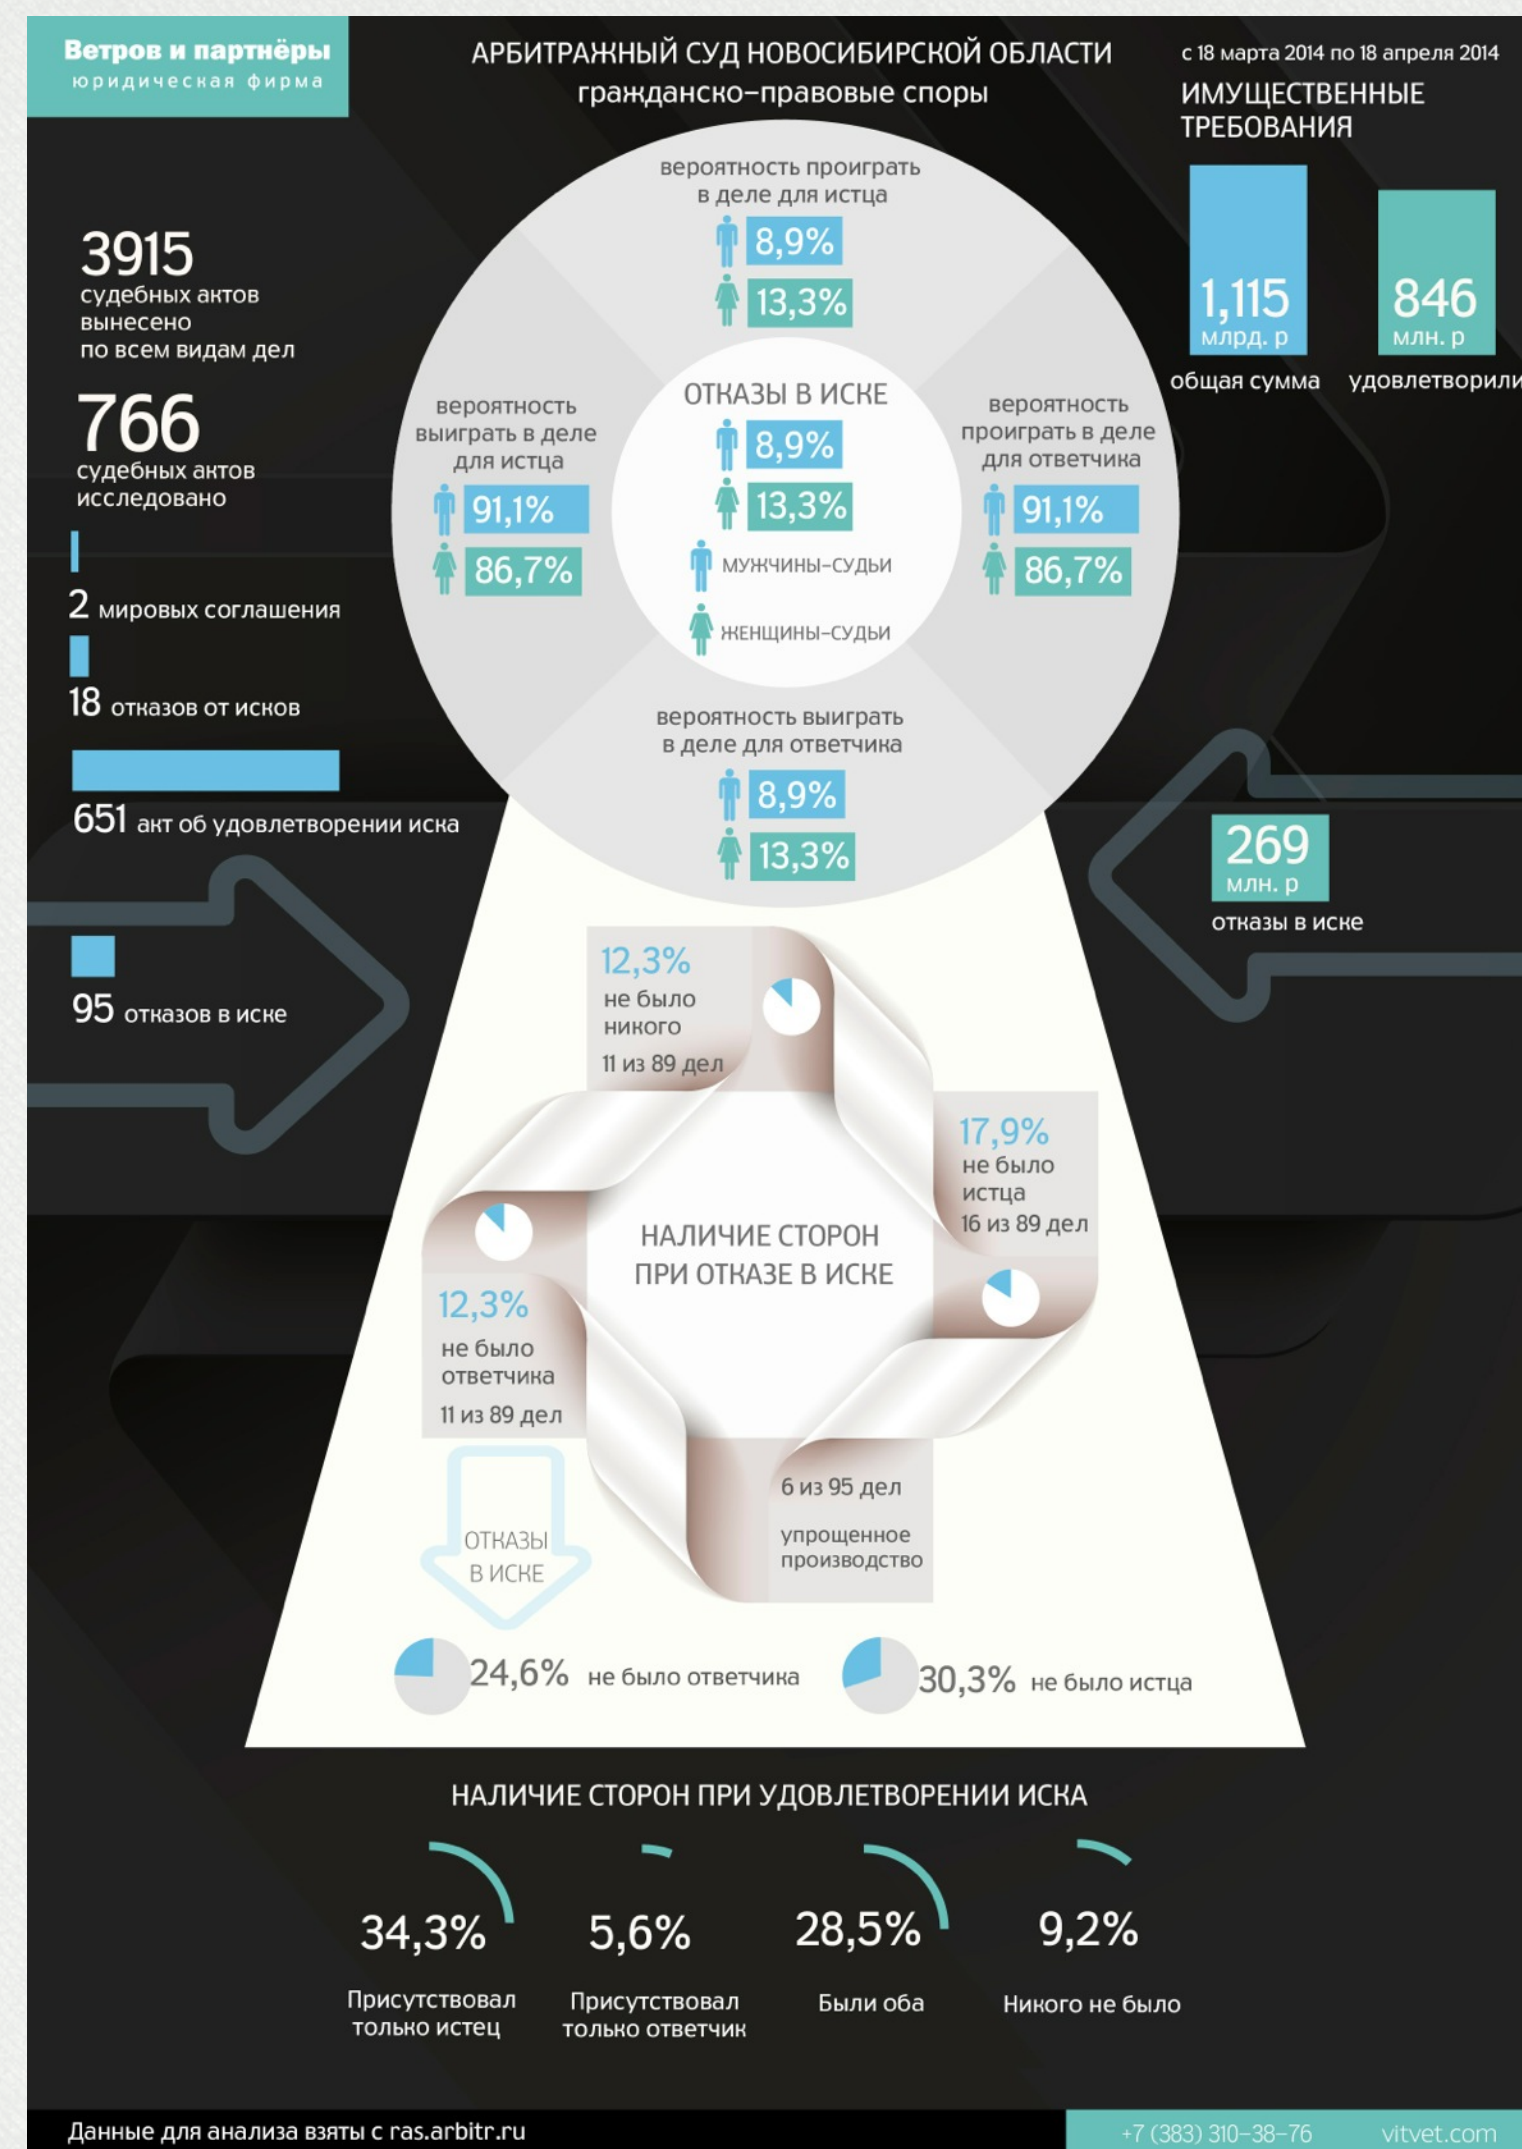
Ветров и партнёры
юридическая фирма

АРБИТРАЖНЫЙ СУД НОВОСИБИРСКОЙ ОБЛАСТИ
гражданско-правовые споры

с 18 марта 2014 по 18 апреля 2014
ИМУЩЕСТВЕННЫЕ ТРЕБОВАНИЯ

1,115 млрд. р
общая сумма

846 млн. р
удовлетворили

3915 судебных актов вынесено по всем видам дел

766 судебных актов исследовано

2 мировых соглашения

18 отказов от исков

651 акт об удовлетворении иска

95 отказов в иске

вероятность проиграть в деле для истца
8,9%
13,3%

вероятность выиграть в деле для истца
91,1%
86,7%

ОТКАЗЫ В ИСКЕ
8,9%
13,3%
МУЖЧИНЫ-СУДЬИ
ЖЕНЩИНЫ-СУДЬИ

вероятность проиграть в деле для ответчика
91,1%
86,7%

вероятность выиграть в деле для ответчика
8,9%
13,3%

269 млн. р
отказы в иске

12,3%
не было никого
11 из 89 дел

17,9%
не было истца
16 из 89 дел

НАЛИЧИЕ СТОРОН ПРИ ОТКАЗЕ В ИСКЕ

12,3%
не было ответчика
11 из 89 дел

6 из 95 дел
упрощенное производство

ОТКАЗЫ В ИСКЕ

24,6% не было ответчика

30,3% не было истца

НАЛИЧИЕ СТОРОН ПРИ УДОВЛЕТВОРЕНИИ ИСКА

34,3%
Присутствовал только истец

5,6%
Присутствовал только ответчик

28,5%
Были оба

9,2%
Никого не было

Данные для анализа взяты с ras.arbitr.ru

+7 (383) 310-38-76
vitvet.com